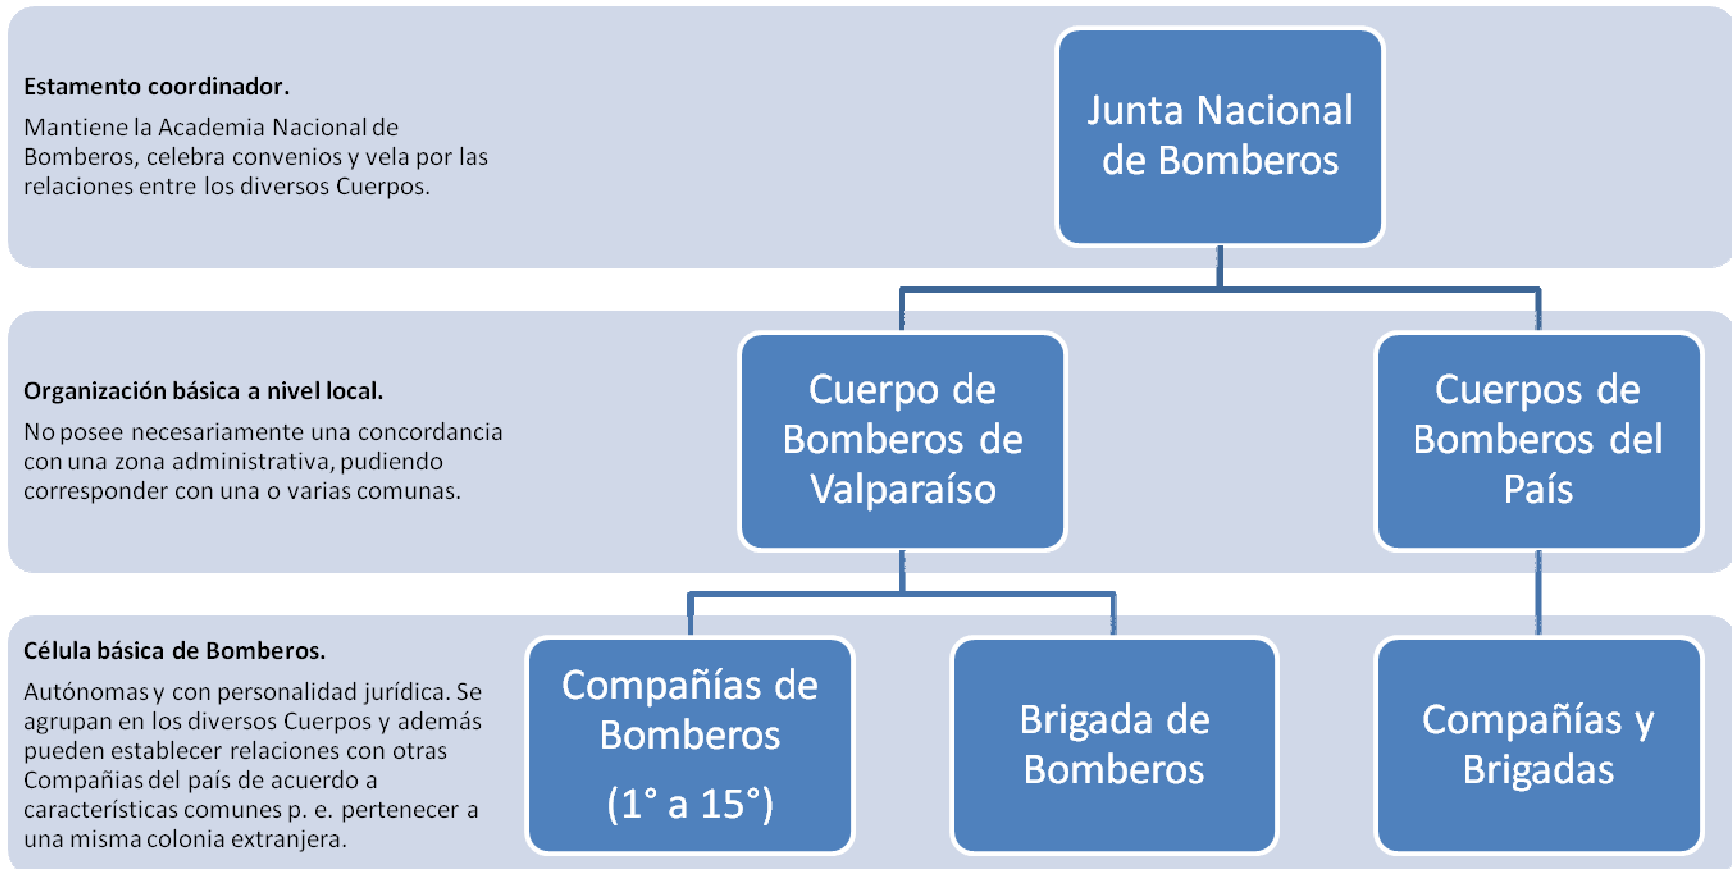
Estamento coordinador.

Mantiene la Academia Nacional de Bomberos, celebra convenios y vela por las relaciones entre los diversos Cuerpos.

Junta Nacional de Bomberos

Organización básica a nivel local.

No posee necesariamente una concordancia con una zona administrativa, pudiendo corresponder con una o varias comunas.

Cuerpo de Bomberos de Valparaíso

Cuerpos de Bomberos del País

Célula básica de Bomberos.

Autónomas y con personalidad jurídica. Se agrupan en los diversos Cuerpos y además pueden establecer relaciones con otras Compañias del país de acuerdo a características comunes p. e. pertenecer a una misma colonia extranjera.

Compañías de Bomberos (1° a 15°)

Brigada de Bomberos

Compañías y Brigadas